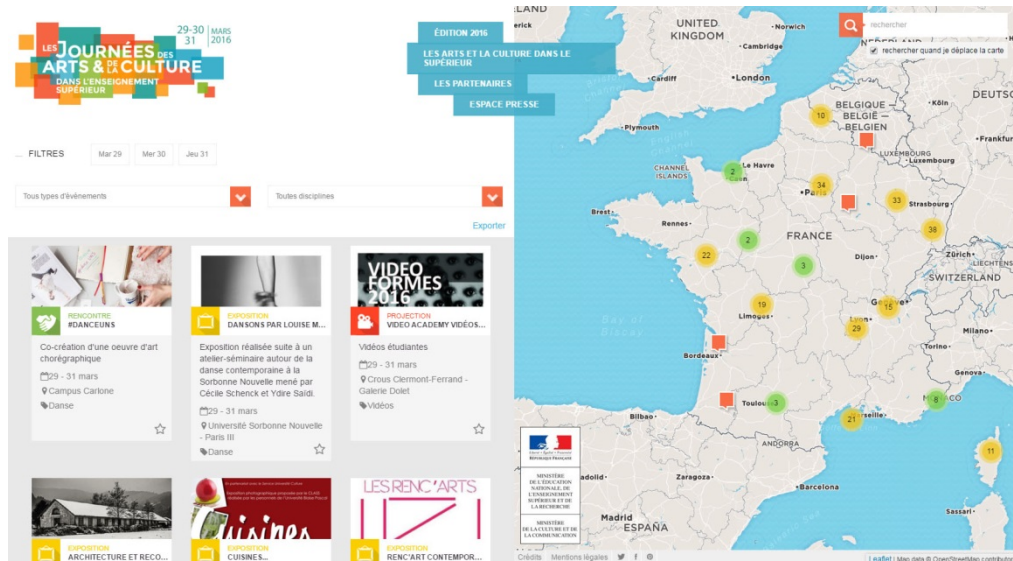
LES JOURNÉES DES ARTS & DE LA CULTURE DANS L'ENSEIGNEMENT SUPÉRIEUR
29-30 31 MARS 2016

ÉDITION 2016
LES ARTS ET LA CULTURE DANS LE SUPÉRIEUR
LES PARTENAIRES
ESPACE PRESSE

FILTRES
Mar 29
Mer 30
Jeu 31

Tous types d'événements
Toutes disciplines

Exporter

RENCONTRE
#DANCEUNS
Co-création d'une oeuvre d'art chorégraphique
29 - 31 mars
Campus Carlone
Danse

EXPOSITION
DANSONS PAR LOUISE M...
Exposition réalisée suite à un atelier-séminaire autour de la danse contemporaine à la Sorbonne Nouvelle mené par Cécile Schenck et Ydire Saïdi.
29 - 31 mars
Université Sorbonne Nouvelle - Paris III
Danse

VIDEO FORMES 2016
PROJECTION
VIDEO ACADEMY VIDÉOS...
Vidéos étudiantes
29 - 31 mars
Crous Clermont-Ferrand - Galerie Dolet
Vidéos

EXPOSITION
ARCHITECTURE ET RECO...

EXPOSITION
CUISINES...

LES RENC'ARTS
EXPOSITION
RENC'ART CONTEMPOR...

rechercher
rechercher quand je déplace la carte

ISLAND
UNITED KINGDOM
Norwich
Cambridge
Cardiff
London
Plymouth
CHANNEL ISLANDS
Le Havre
BELGIQUE - BELGIË - BELGIEN
Köln
DEUTSC
LUXEMBOURG
Luxembourg
Paris
Strasbourg
Brest
Rennes
FRANCE
Dijon
SWITZERLAND
Limoges
Genève
Lyon
Milano
Bordeaux
Toulouse
Marseille
Bilbao
ANDORRA
Zaragoza
Barcelona
Madrid
ESPAÑA
Sassari
10 34 33 38 2 22 2 3 19 15 29 3 21 8 11

MINISTÈRE DE L'ÉDUCATION NATIONALE, DE L'ENSEIGNEMENT SUPÉRIEUR ET DE LA RECHERCHE
MINISTÈRE DE LA CULTURE ET DE LA COMMUNICATION

Crédits Mentions légales
Leaflet | Map data © OpenStreetMap contributors